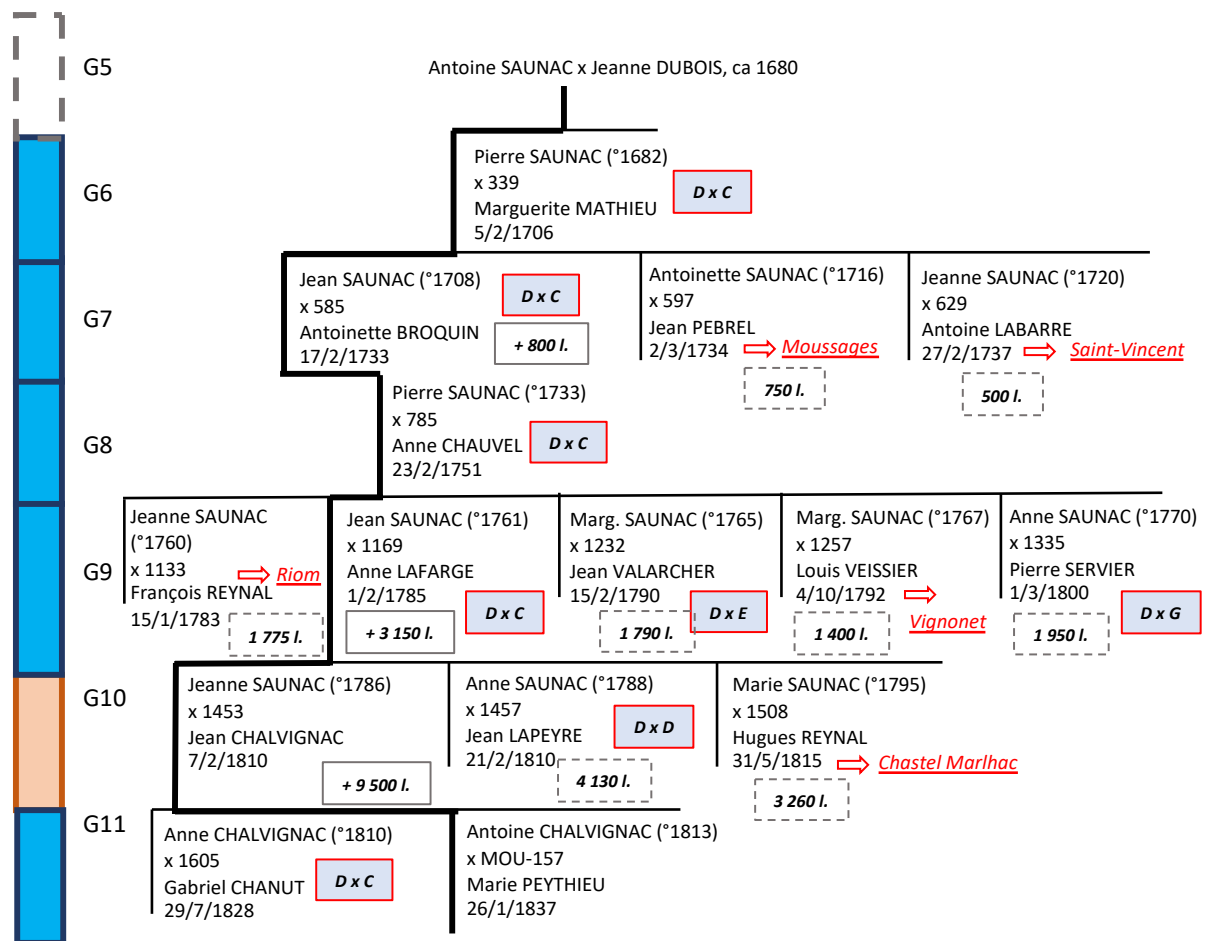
G5

Antoine SAUNAC x Jeanne DUBOIS, ca 1680

G6

Pierre SAUNAC (°1682)
x 339
Marguerite MATHIEU
5/2/1706

D x C

G7

Jean SAUNAC (°1708)
x 585
Antoinette BROQUIN
17/2/1733

D x C

+ 800 l.

Antoinette SAUNAC (°1716)
x 597
Jean PEBREL
2/3/1734 Moussages

750 l.

Jeanne SAUNAC (°1720)
x 629
Antoine LABARRE
27/2/1737 Saint-Vincent

500 l.

G8

Pierre SAUNAC (°1733)
x 785
Anne CHAUVEL
23/2/1751

D x C

G9

Jeanne SAUNAC (°1760)
x 1133
François REYNAL
15/1/1783

Riom

1 775 l.

Jean SAUNAC (°1761)
x 1169
Anne LAFARGE
1/2/1785

+ 3 150 l.

D x C

Marg. SAUNAC (°1765)
x 1232
Jean VALARCHER
15/2/1790

1 790 l.

D x E

Marg. SAUNAC (°1767)
x 1257
Louis VEISSIER
4/10/1792

Vignonet

1 400 l.

Anne SAUNAC (°1770)
x 1335
Pierre SERVIER
1/3/1800

1 950 l.

D x G

G10

Jeanne SAUNAC (°1786)
x 1453
Jean CHALVIGNAC
7/2/1810

+ 9 500 l.

Anne SAUNAC (°1788)
x 1457
Jean LAPEYRE
21/2/1810

D x D

4 130 l.

Marie SAUNAC (°1795)
x 1508
Hugues REYNAL
31/5/1815 Chastel Marlhac

3 260 l.

G11

Anne CHALVIGNAC (°1810)
x 1605
Gabriel CHANUT
29/7/1828

D x C

Antoine CHALVIGNAC (°1813)
x MOU-157
Marie PEYTHIEU
26/1/1837